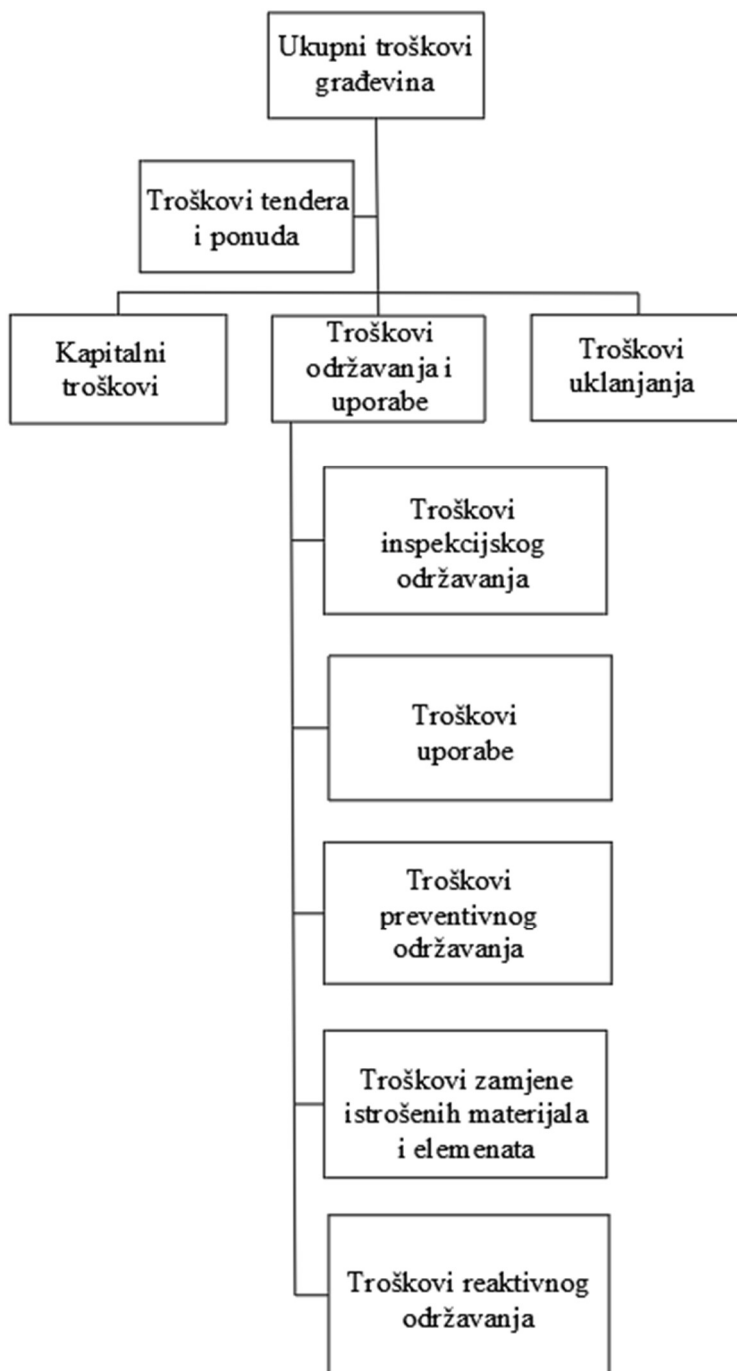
Ukupni troškovi građevina

Troškovi tendera i ponuda

Kapitalni troškovi

Troškovi održavanja i uporabe

Troškovi uklanjanja

Troškovi inspekcijskog održavanja

Troškovi uporabe

Troškovi preventivnog održavanja

Troškovi zamjene istrošenih materijala i elemenata

Troškovi reaktivnog održavanja